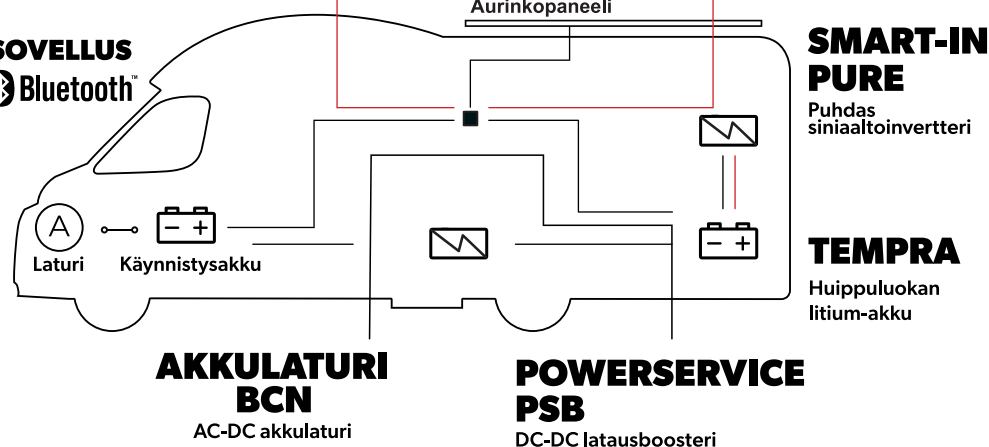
Aurinkopaneeli

SOVELLUS
Bluetooth™

SMART-IN
PURE
Puhdas siniaaltoinvertteri

A
Laturi
Käynnistysakku

TEMPRA
Huippuluokan litium-akku

AKKULATURI
BCN
AC-DC akkulaturi

POWERSERVICE
PSB
DC-DC latausboosteri